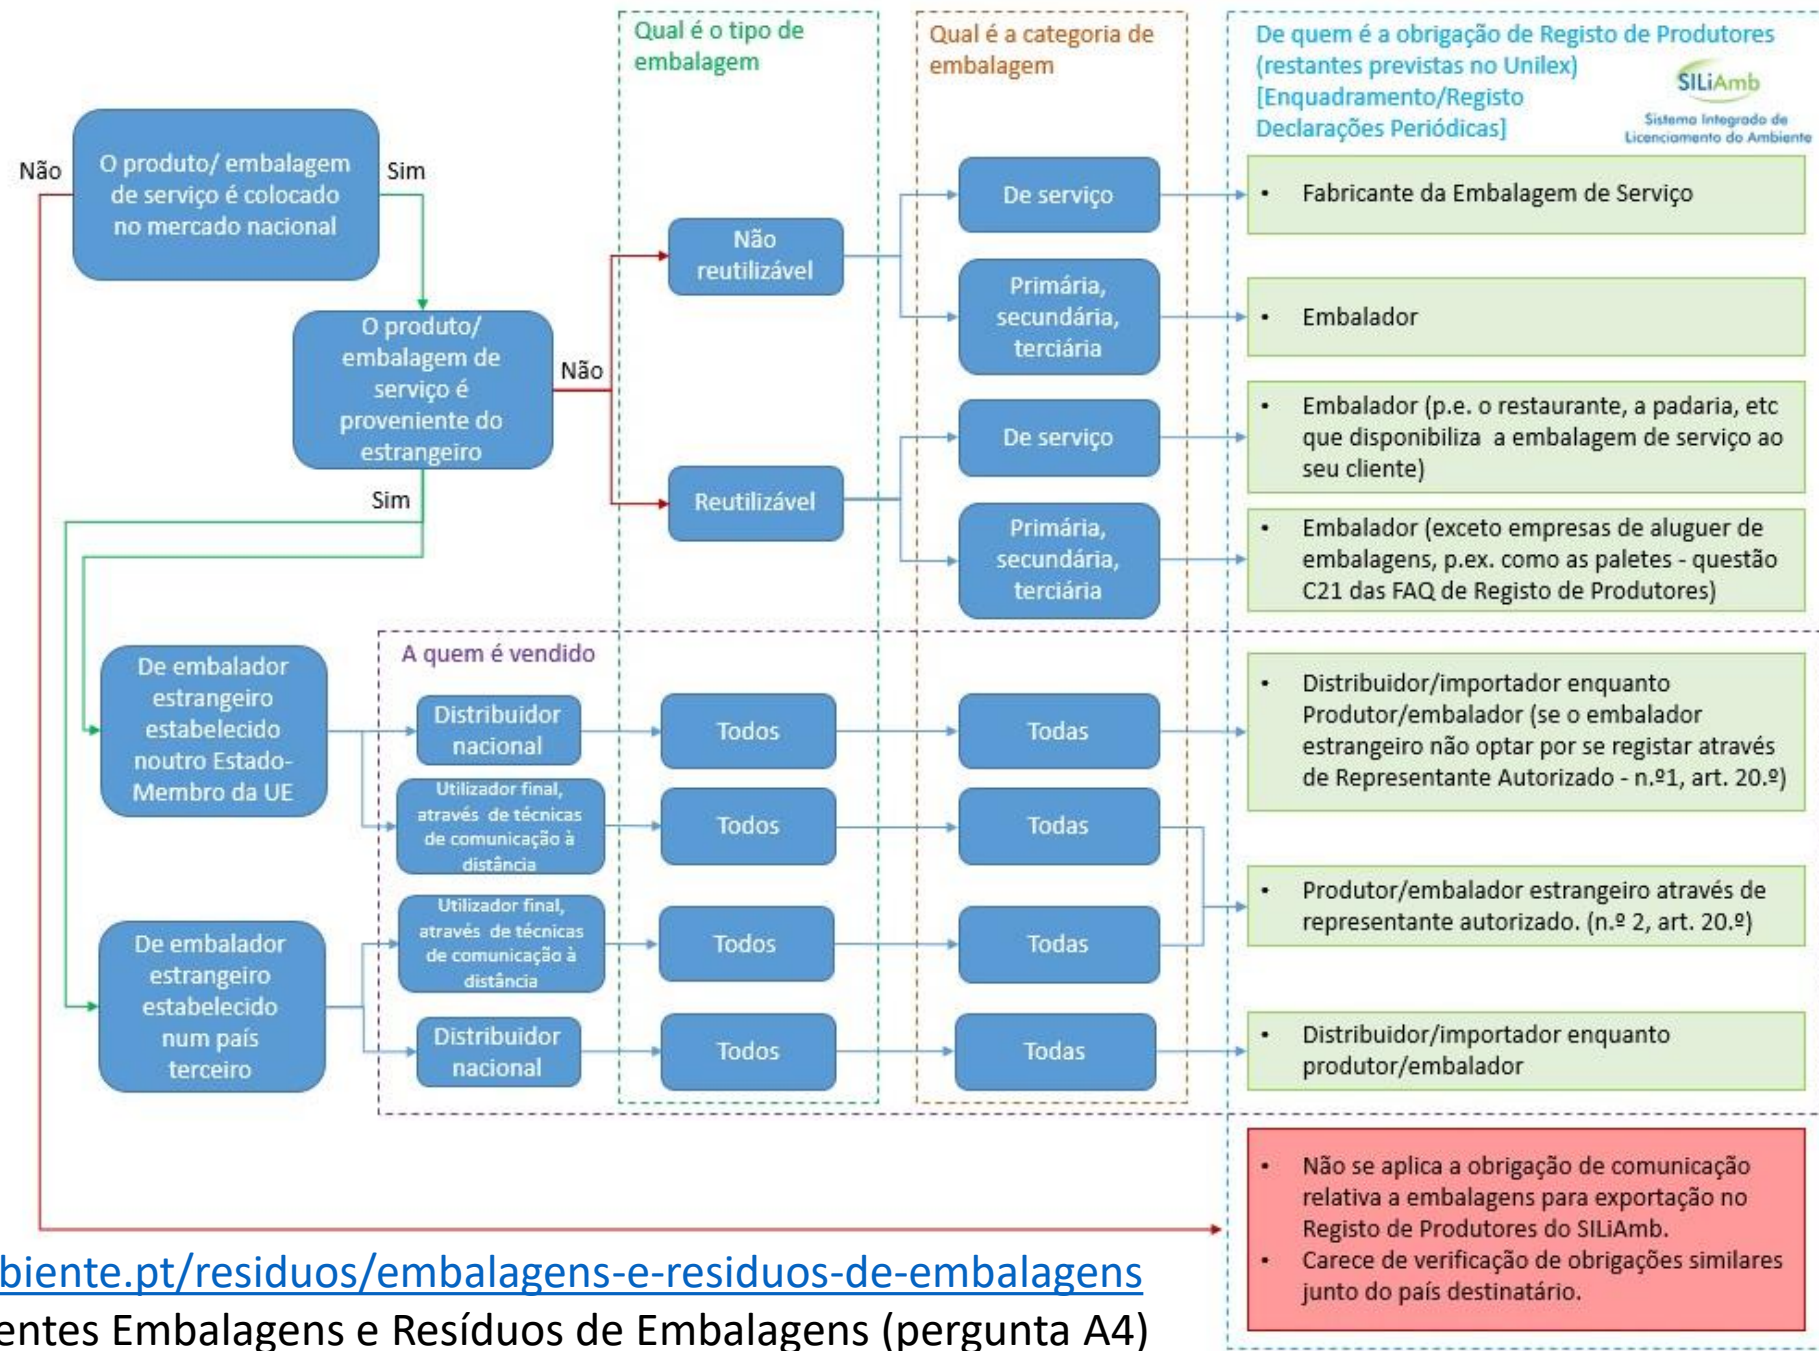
Qual é o tipo de embalagem

Qual é a categoria de embalagem

De quem é a obrigação de Registo de Produtores (restantes previstas no Unilex) [Enquadramento/Registo Declarações Periódicas]

SILiAmb
Sistema Integrado de Licenciamento do Ambiente

Não

O produto/ embalagem de serviço é colocado no mercado nacional

Sim

O produto/ embalagem de serviço é proveniente do estrangeiro

Não

Sim

Não reutilizável

Reutilizável

De serviço

Primária, secundária, terciária

De serviço

Primária, secundária, terciária

• Fabricante da Embalagem de Serviço

• Embalador

• Embalador (p.e. o restaurante, a padaria, etc que disponibiliza a embalagem de serviço ao seu cliente)

• Embalador (exceto empresas de aluguer de embalagens, p.ex. como as paletes - questão C21 das FAQ de Registo de Produtores)

A quem é vendido

De embalador estrangeiro estabelecido noutro Estado-Membro da UE

Distribuidor nacional

Todos

Todas

Utilizador final, através de técnicas de comunicação à distância

Todos

Todas

De embalador estrangeiro estabelecido num país terceiro

Utilizador final, através de técnicas de comunicação à distância

Todos

Todas

Distribuidor nacional

Todos

Todas

• Distribuidor/importador enquanto Produtor/embalador (se o embalador estrangeiro não optar por se registar através de Representante Autorizado - n.º1, art. 20.º)

• Produtor/embalador estrangeiro através de representante autorizado. (n.º 2, art. 20.º)

• Distribuidor/importador enquanto produtor/embalador

• Não se aplica a obrigação de comunicação relativa a embalagens para exportação no Registo de Produtores do SILiAmb.
• Carece de verificação de obrigações similares junto do país destinatário.

biente.pt/residuos/embalagens-e-residuos-de-embalagens
entes Embalagens e Resíduos de Embalagens (pergunta A4)